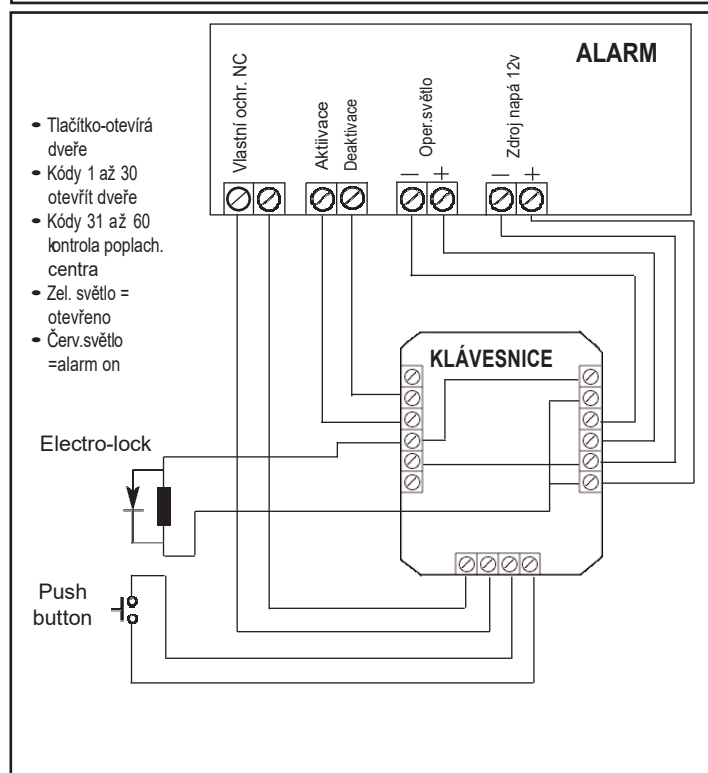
ALARM

Vlastní ochr. NC

Aktivace

Deaktivace

Oper.světlo

— +

Zdroj napá 12v

— +

- Tlačítko-otevírá dveře
- Kódy 1 až 30 otevřít dveře
- Kódy 31 až 60 lontrola poplach. centra
- Zel. světlo = otevřeno
- Červ.světlo =alarm on

KLÁVESNICE

Electro-lock

Push button